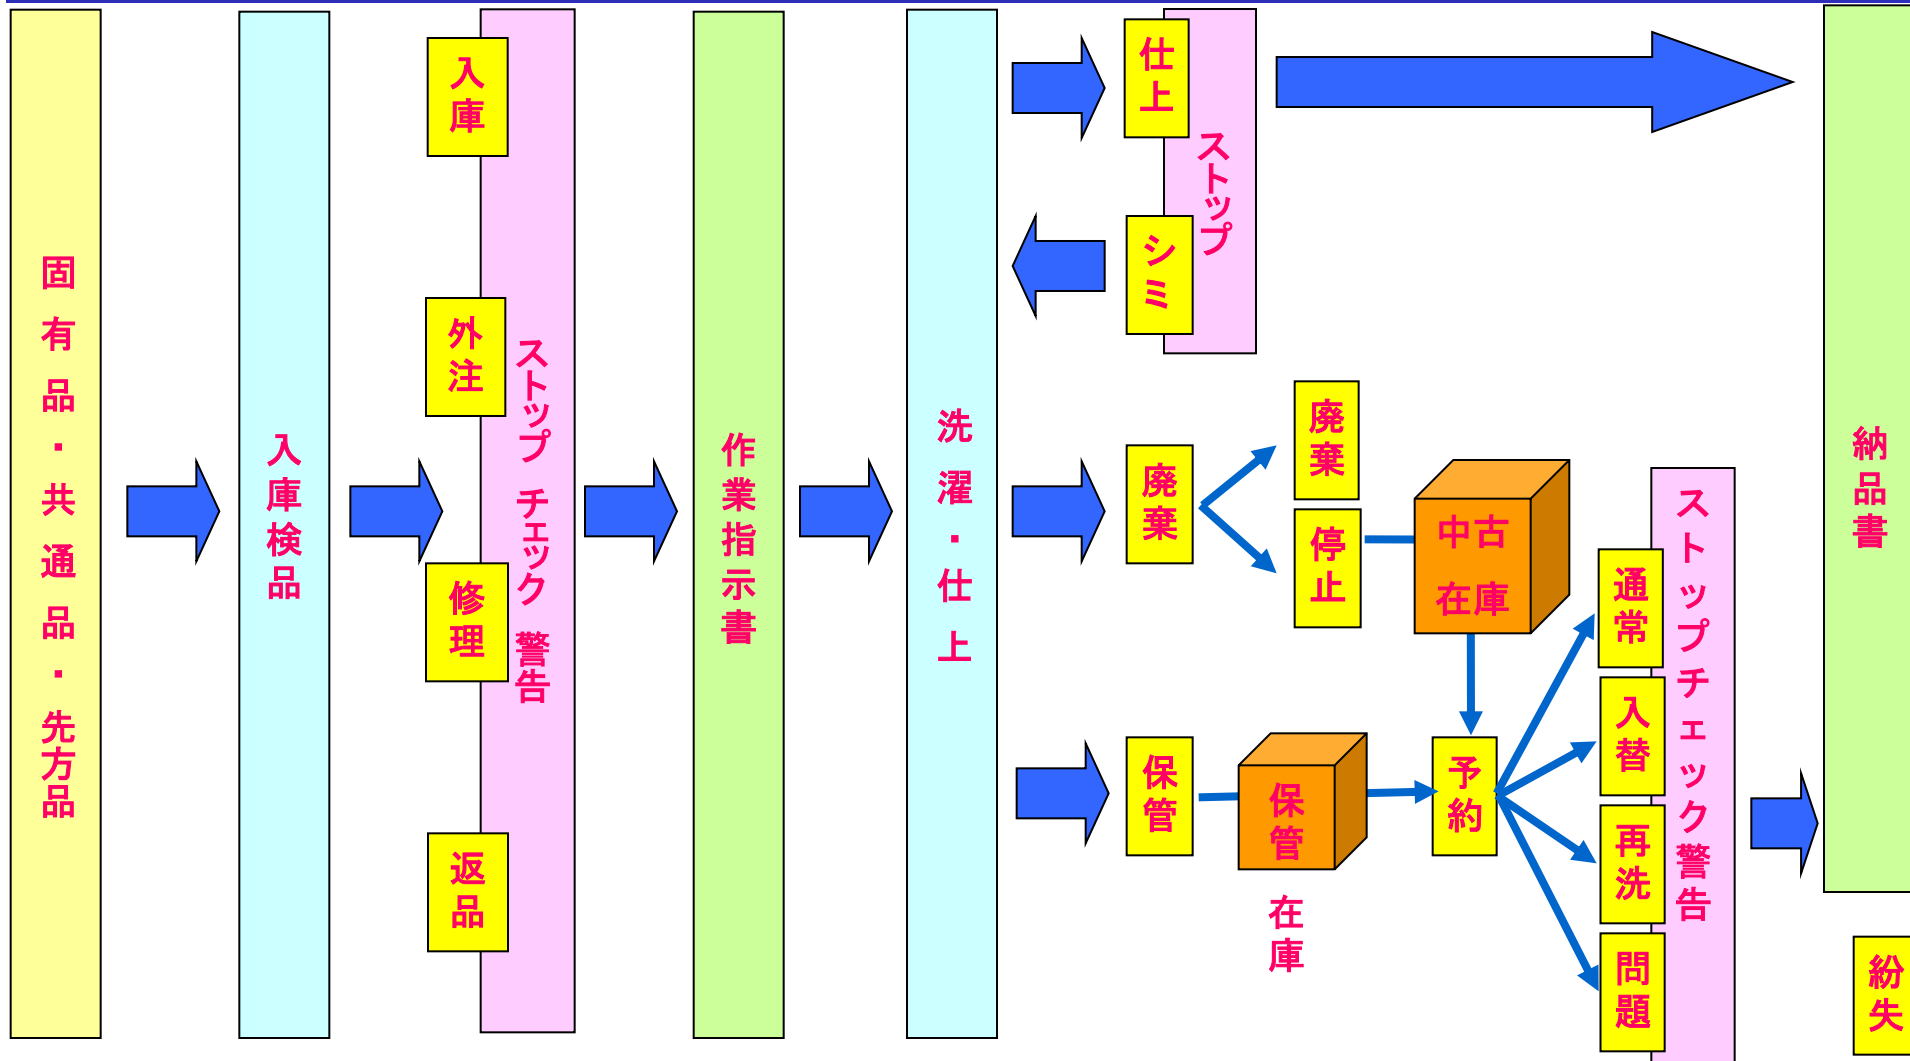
固有品・共通品・先方品

入庫検品

入庫

外注

修理

返品

ストップ チェック 警告

作業指示書

洗濯・仕上

仕上

シミ

ストップ

廃棄

廃棄

停止

中古在庫

保管

保管

在庫

予約

通常

入替

再洗

問題

ストップチェック警告

納品書

紛失